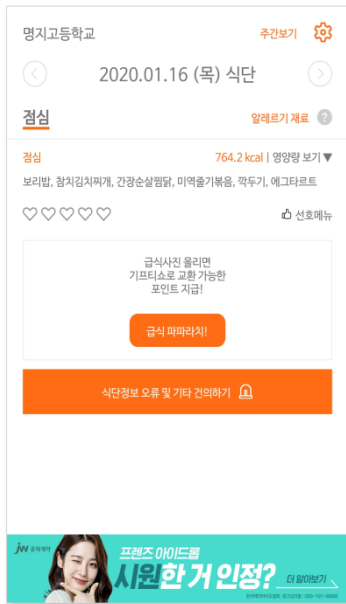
명지고등학교

주간보기

2020.01.16 (목) 식단

점심

알레르기 재료 ?

점심

764.2 kcal | 영양량 보기 ▼

보리밥, 참치김치찌개, 간장순살찜닭, 미역줄기볶음, 깍두기, 에그타르트

선호메뉴

급식사진 올리면
기프티쇼로 교환 가능한
포인트 지급!

급식 파파라치!

식단정보 오류 및 기타 건의하기

JW 중외제약

프렌즈 아이드롭

시원한 거 인정?

더 알아보기

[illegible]